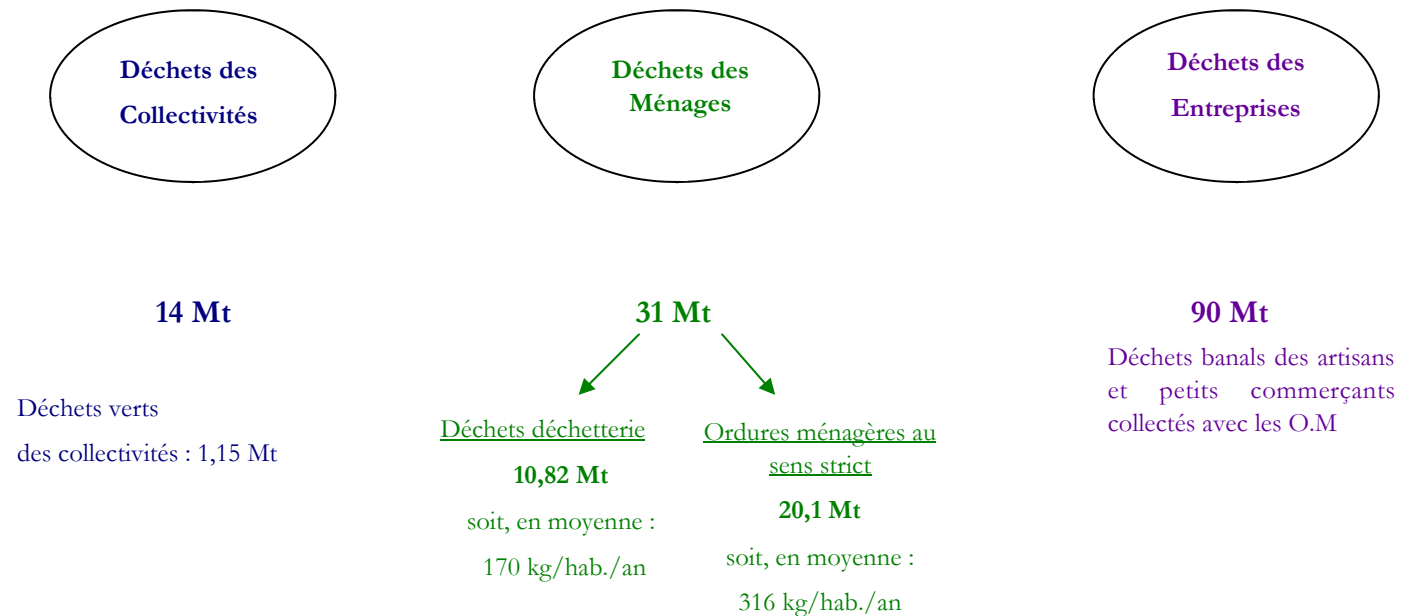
Déchets des Collectivités

Déchets des Ménages

Déchets des Entreprises

14 Mt

Déchets verts
des collectivités : 1,15 Mt

31 Mt

Déchets déchetterie
10,82 Mt
soit, en moyenne :
170 kg/hab./an

Ordures ménagères au sens strict
20,1 Mt
soit, en moyenne :
316 kg/hab./an

90 Mt

Déchets banals des artisans et petits commerçants collectés avec les O.M